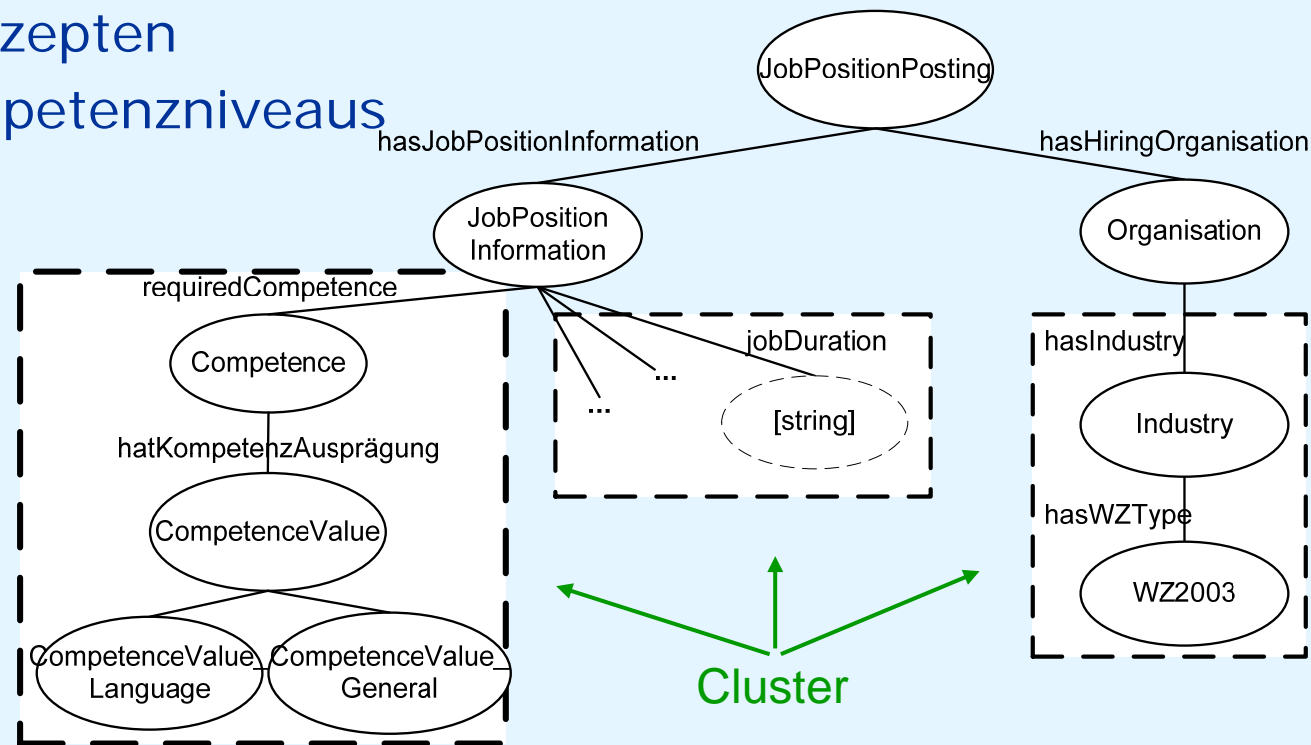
zepten
petenzniveaus

JobPositionPosting

hasJobPositionInformation

hasHiringOrganisation

JobPosition Information

Organisation

requiredCompetence

Competence

hatKompetenzAusprägung

CompetenceValue

CompetenceValue_ Language

CompetenceValue_ General

jobDuration

...

...

[string]

hasIndustry

Industry

hasWZType

WZ2003

Cluster